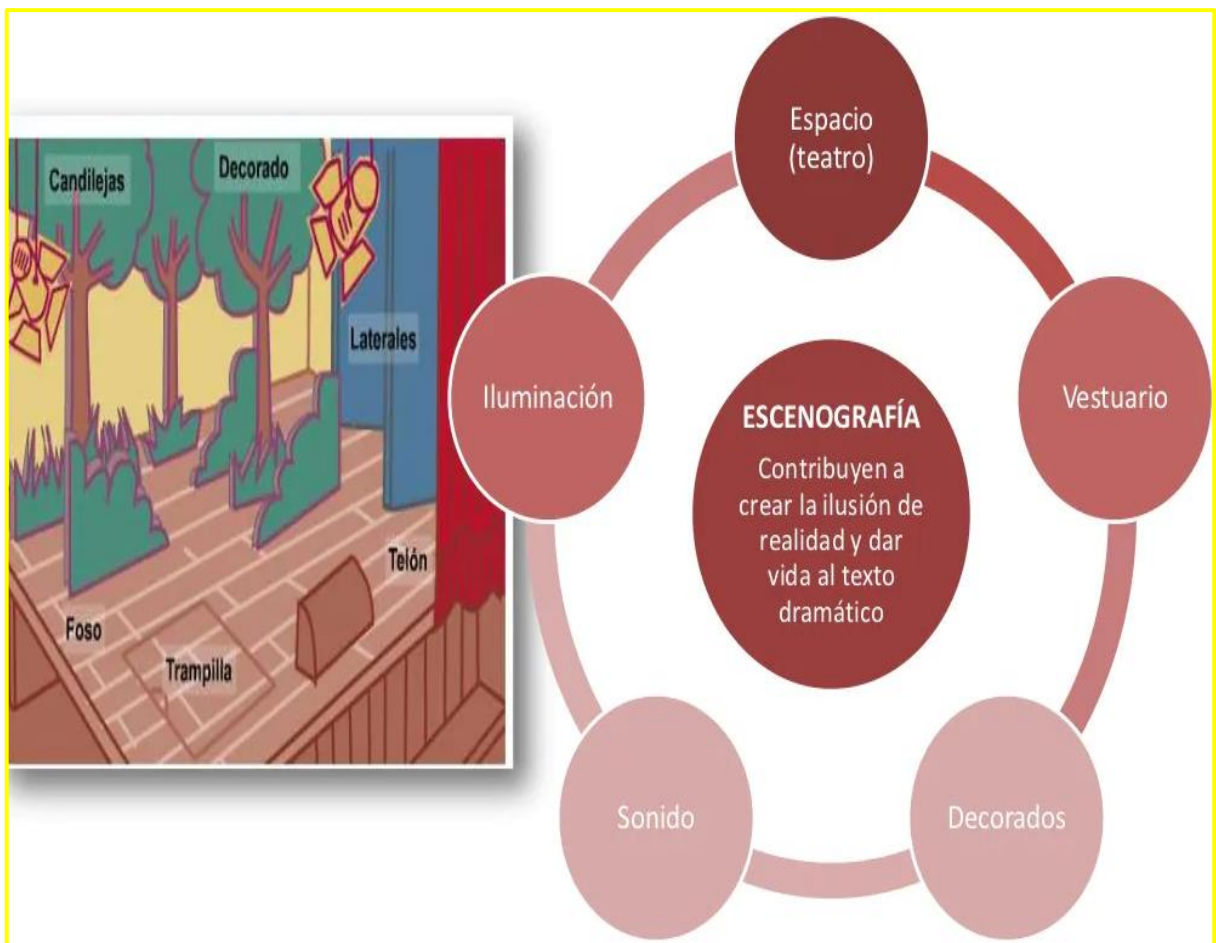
Candilejas

Decorado

Laterales

Telón

Foso

Trampilla

Espacio (teatro)

Iluminación

ESCENOGRAFÍA

Contribuyen a crear la ilusión de realidad y dar vida al texto dramático

Vestuario

Sonido

Decorados